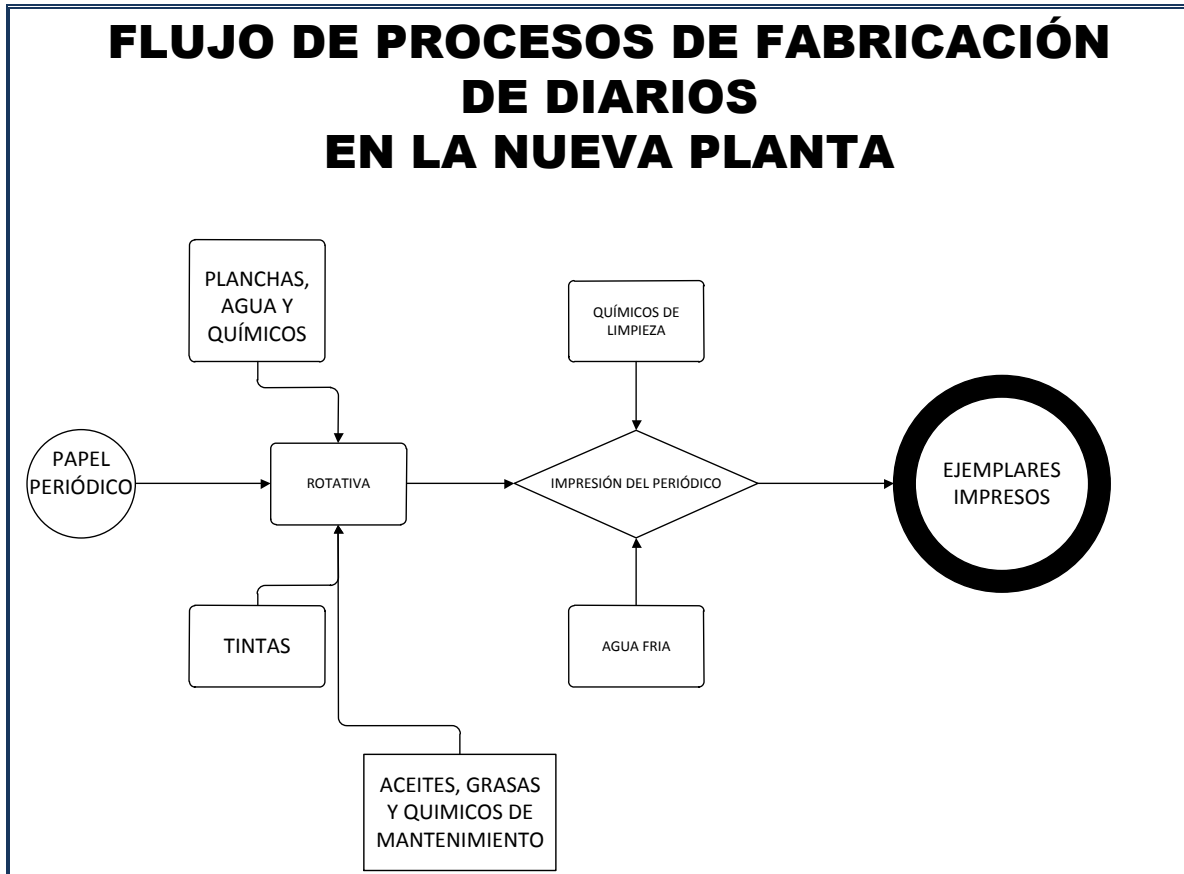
FLUJO DE PROCESOS DE FABRICACIÓN DE DIARIOS
EN LA NUEVA PLANTA

PLANCHAS, AGUA Y QUÍMICOS

QUÍMICOS DE LIMPIEZA

PAPEL PERIÓDICO

ROTATIVA

IMPRESIÓN DEL PERIÓDICO

EJEMPLARES IMPRESOS

TINTAS

AGUA FRIA

ACEITES, GRASAS Y QUIMICOS DE MANTENIMIENTO